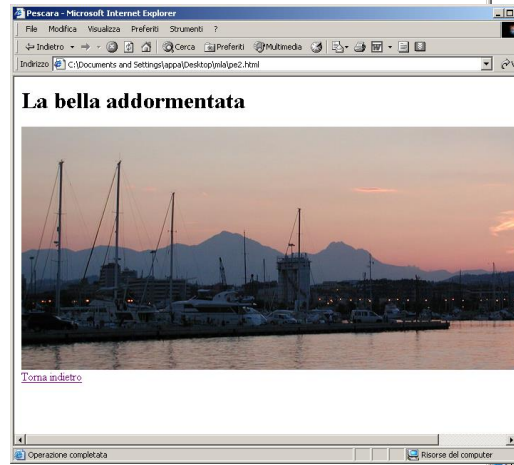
Pescara - Microsoft Internet Explorer

File Modifica Visualizza Preferiti Strumenti ?

Indietro Cerca Preferiti Multimedia

Indirizzo C:\Documents and Settings\appa\Desktop\mia\pe2.html

La bella addormentata

Torna indietro

Operazione completata

Risorse del computer